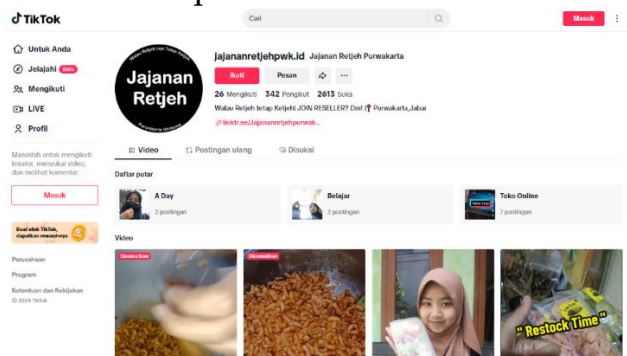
TikTok

Cari

Masuk

Untuk Anda
Jelajahi Baru
Mengikuti
LIVE
Profil

Masuklah untuk mengikuti kreator, menyukai video, dan melihat komentar.

Masuk

Buat efek TikTok, dapatkan imbalannya

Perusahaan
Program
Ketentuan dan Kebijakan
© 2024 TikTok

Jajanan Retjeh

jajananretjehpwk.id Jajanan Retjeh Purwakarta

Ikuti Pesan

26 Mengikuti 342 Pengikut 2613 Suka

Walau Retjeh tetap Ketjeh! JOIN RESELLER? Dm! Purwakarta,Jabar

linktr.ee/Jajananretjehpurwak...

Video Postingan ulang Disukai

Daftar putar

A Day
2 postingan

Belajar
2 postingan

Toko Online
7 postingan

Video

" Restock Time "